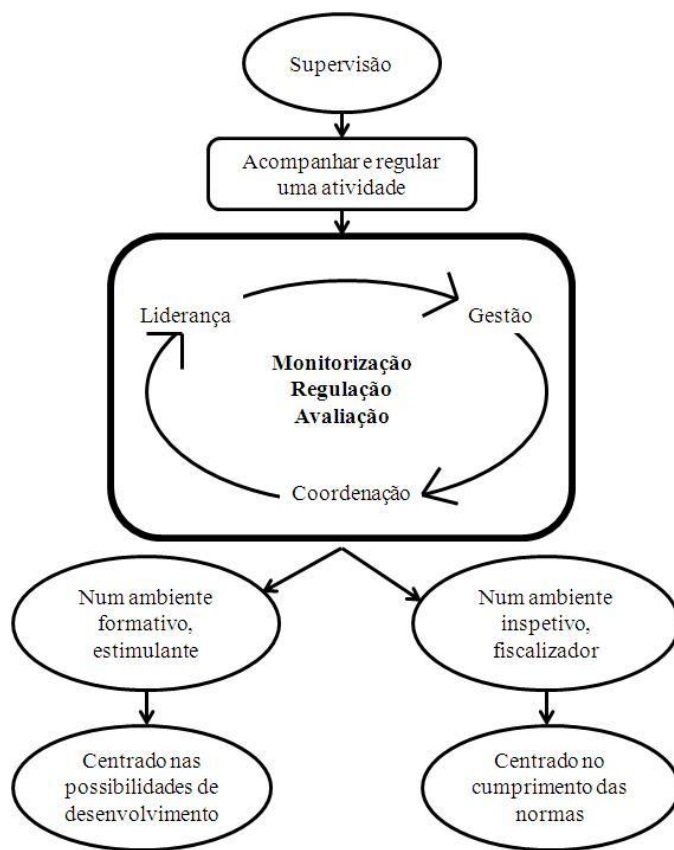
Supervisão

Acompanhar e regular uma atividade

Liderança

Gestão

Monitorização
Regulação
Avaliação

Coordenação

Num ambiente formativo, estimulante

Num ambiente inspetivo, fiscalizador

Centrado nas possibilidades de desenvolvimento

Centrado no cumprimento das normas